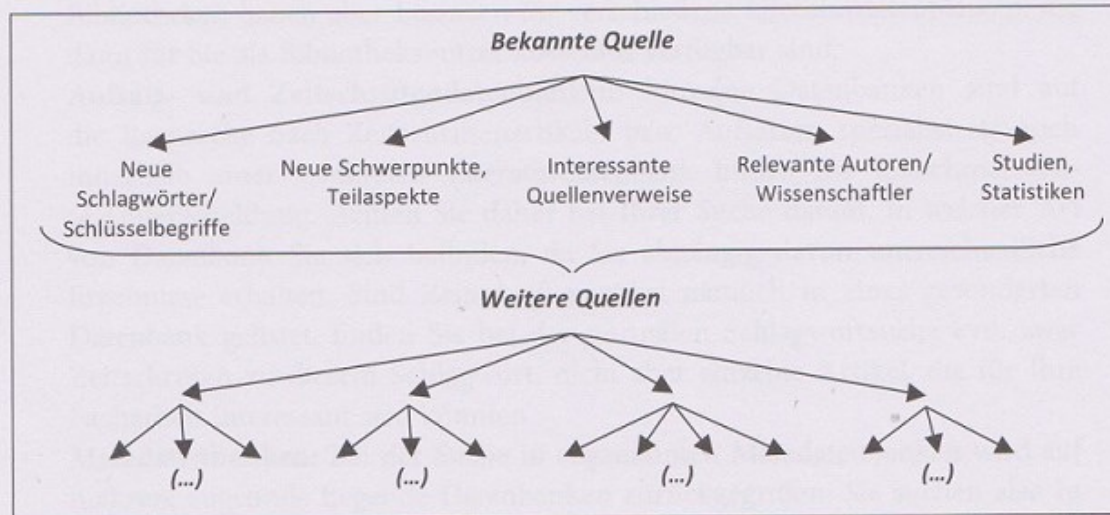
Bekannte Quelle

Neue Schlagwörter/ Schlüsselbegriffe

Neue Schwerpunkte, Teilaspekte

Interessante Quellenverweise

Relevante Autoren/ Wissenschaftler

Studien, Statistiken

Weitere Quellen

(...)

(...)

(...)

(...)